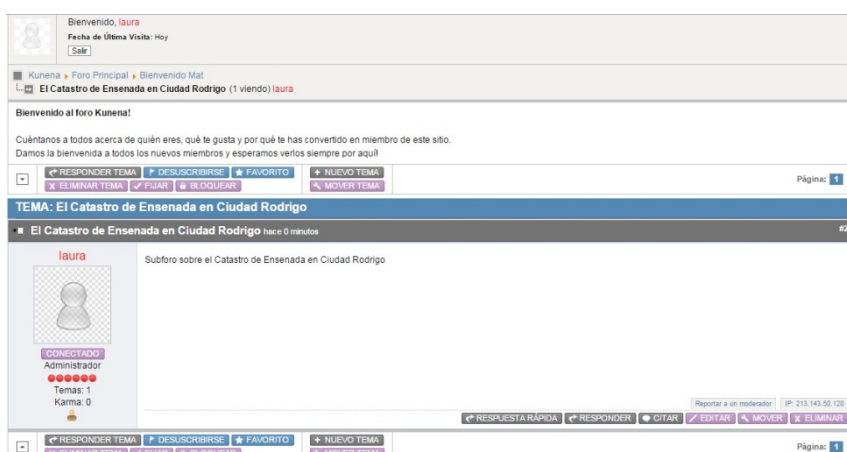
Bienvenido, laura
Fecha de Última Visita: Hoy
Salir

Kunena ▸ Foro Principal ▸ Bienvenido Mat
El Catastro de Ensenada en Ciudad Rodrigo (1 viendo) laura

Bienvenido al foro Kunena!

Cuéntanos a todos acerca de quién eres, qué te gusta y por qué te has convertido en miembro de este sitio.
Damos la bienvenida a todos los nuevos miembros y esperamos verlos siempre por aquí!

RESPONDER TEMA | DESUSCRIBIRSE | FAVORITO | NUEVO TEMA
ELIMINAR TEMA | FIJAR | BLOQUEAR | MOVER TEMA
Página: 1

TEMA: El Catastro de Ensenada en Ciudad Rodrigo

El Catastro de Ensenada en Ciudad Rodrigo hace 0 minutos
#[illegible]

laura

Subforo sobre el Catastro de Ensenada en Ciudad Rodrigo

CONECTADO
Administrador
Temas: 1
Karma: 0

Reportar a un moderador | IP: 213.143.50.120
RESPUESTA RÁPIDA | RESPONDER | CITAR | EDITAR | MOVER | ELIMINAR

RESPONDER TEMA | DESUSCRIBIRSE | FAVORITO | NUEVO TEMA
Página: 1